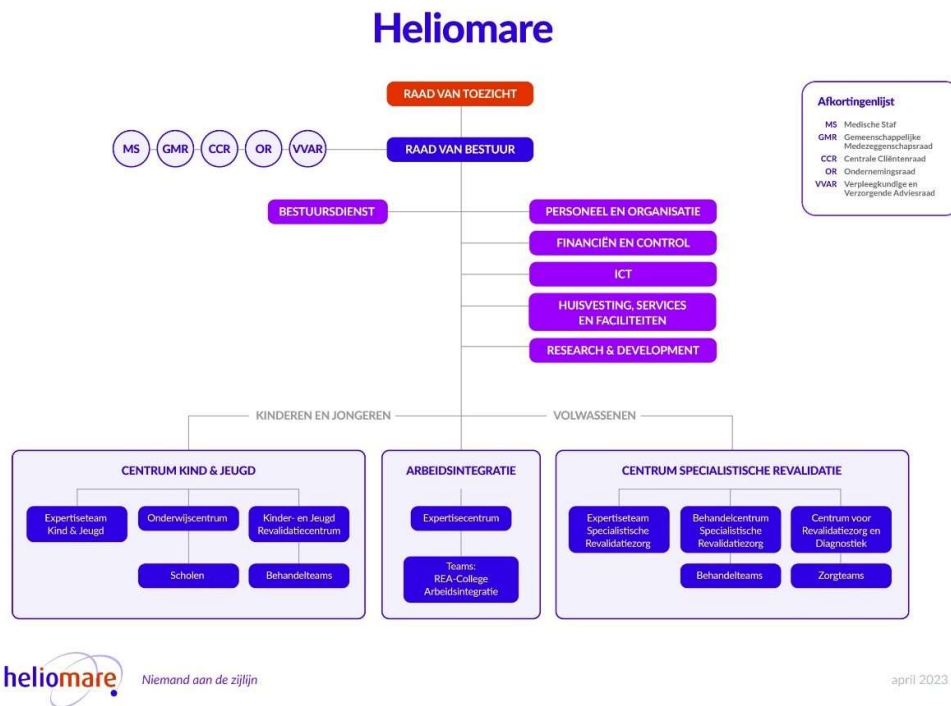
Heliomare

RAAD VAN TOEZICHT

MS GMR CCR OR VVAR

RAAD VAN BESTUUR

Afkortingenlijst
MS Medische Staf
GMR Gemeenschappelijke Medezeggenschapsraad
CCR Centrale Cliëntenraad
OR Ondernemingsraad
VVAR Verpleegkundige en Verzorgende Adviesraad

BESTUURSDIENST

PERSONEEL EN ORGANISATIE
FINANCIËN EN CONTROL
ICT
HUISVESTING, SERVICES EN FACILITEITEN
RESEARCH & DEVELOPMENT

KINDEREN EN JONGEREN

VOLWASSENEN

CENTRUM KIND & JEUGD
Expertiseteam Kind & Jeugd
Onderwijscentrum
Kinder- en Jeugd Revalidatiecentrum
Scholen
Behandelteams

ARBEIDSINTEGRATIE
Expertisecentrum
Teams: REA-College Arbeidsintegratie

CENTRUM SPECIALISTISCHE REVALIDATIE
Expertiseteam Specialistische Revalidatiezorg
Behandelcentrum Specialistische Revalidatiezorg
Centrum voor Revalidatiezorg en Diagnostiek
Behandelteams
Zorgteams

heliomare Niemand aan de zijlijn

april 2023